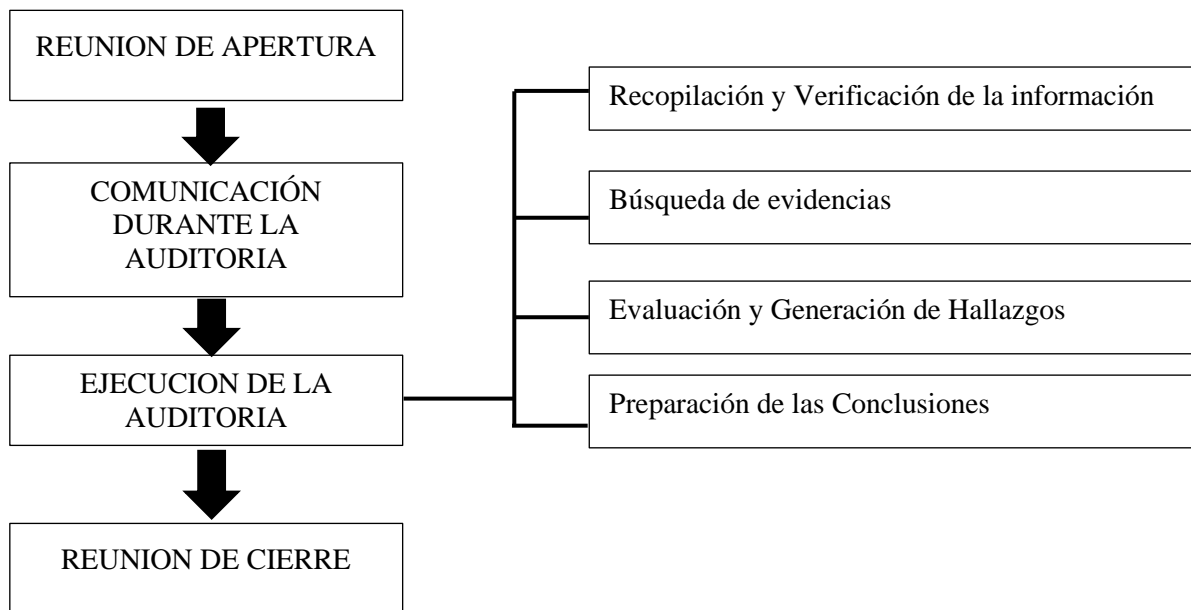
REUNION DE APERTURA

COMUNICACIÓN DURANTE LA AUDITORIA

EJECUCION DE LA AUDITORIA

REUNION DE CIERRE

Recopilación y Verificación de la información

Búsqueda de evidencias

Evaluación y Generación de Hallazgos

Preparación de las Conclusiones